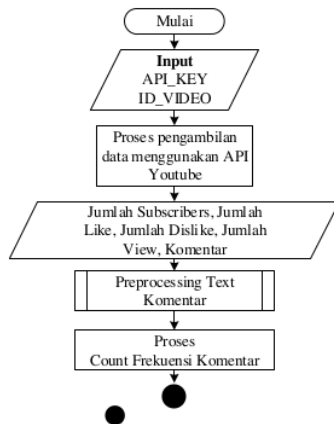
Mulai

Input
API_KEY
ID_VIDEO

Proses pengambilan data menggunakan API Youtube

Jumlah Subscribers, Jumlah Like, Jumlah Dislike, Jumlah View, Komentar

Preprocessing Text Komentar

Proses
Count Frekuensi Komentar